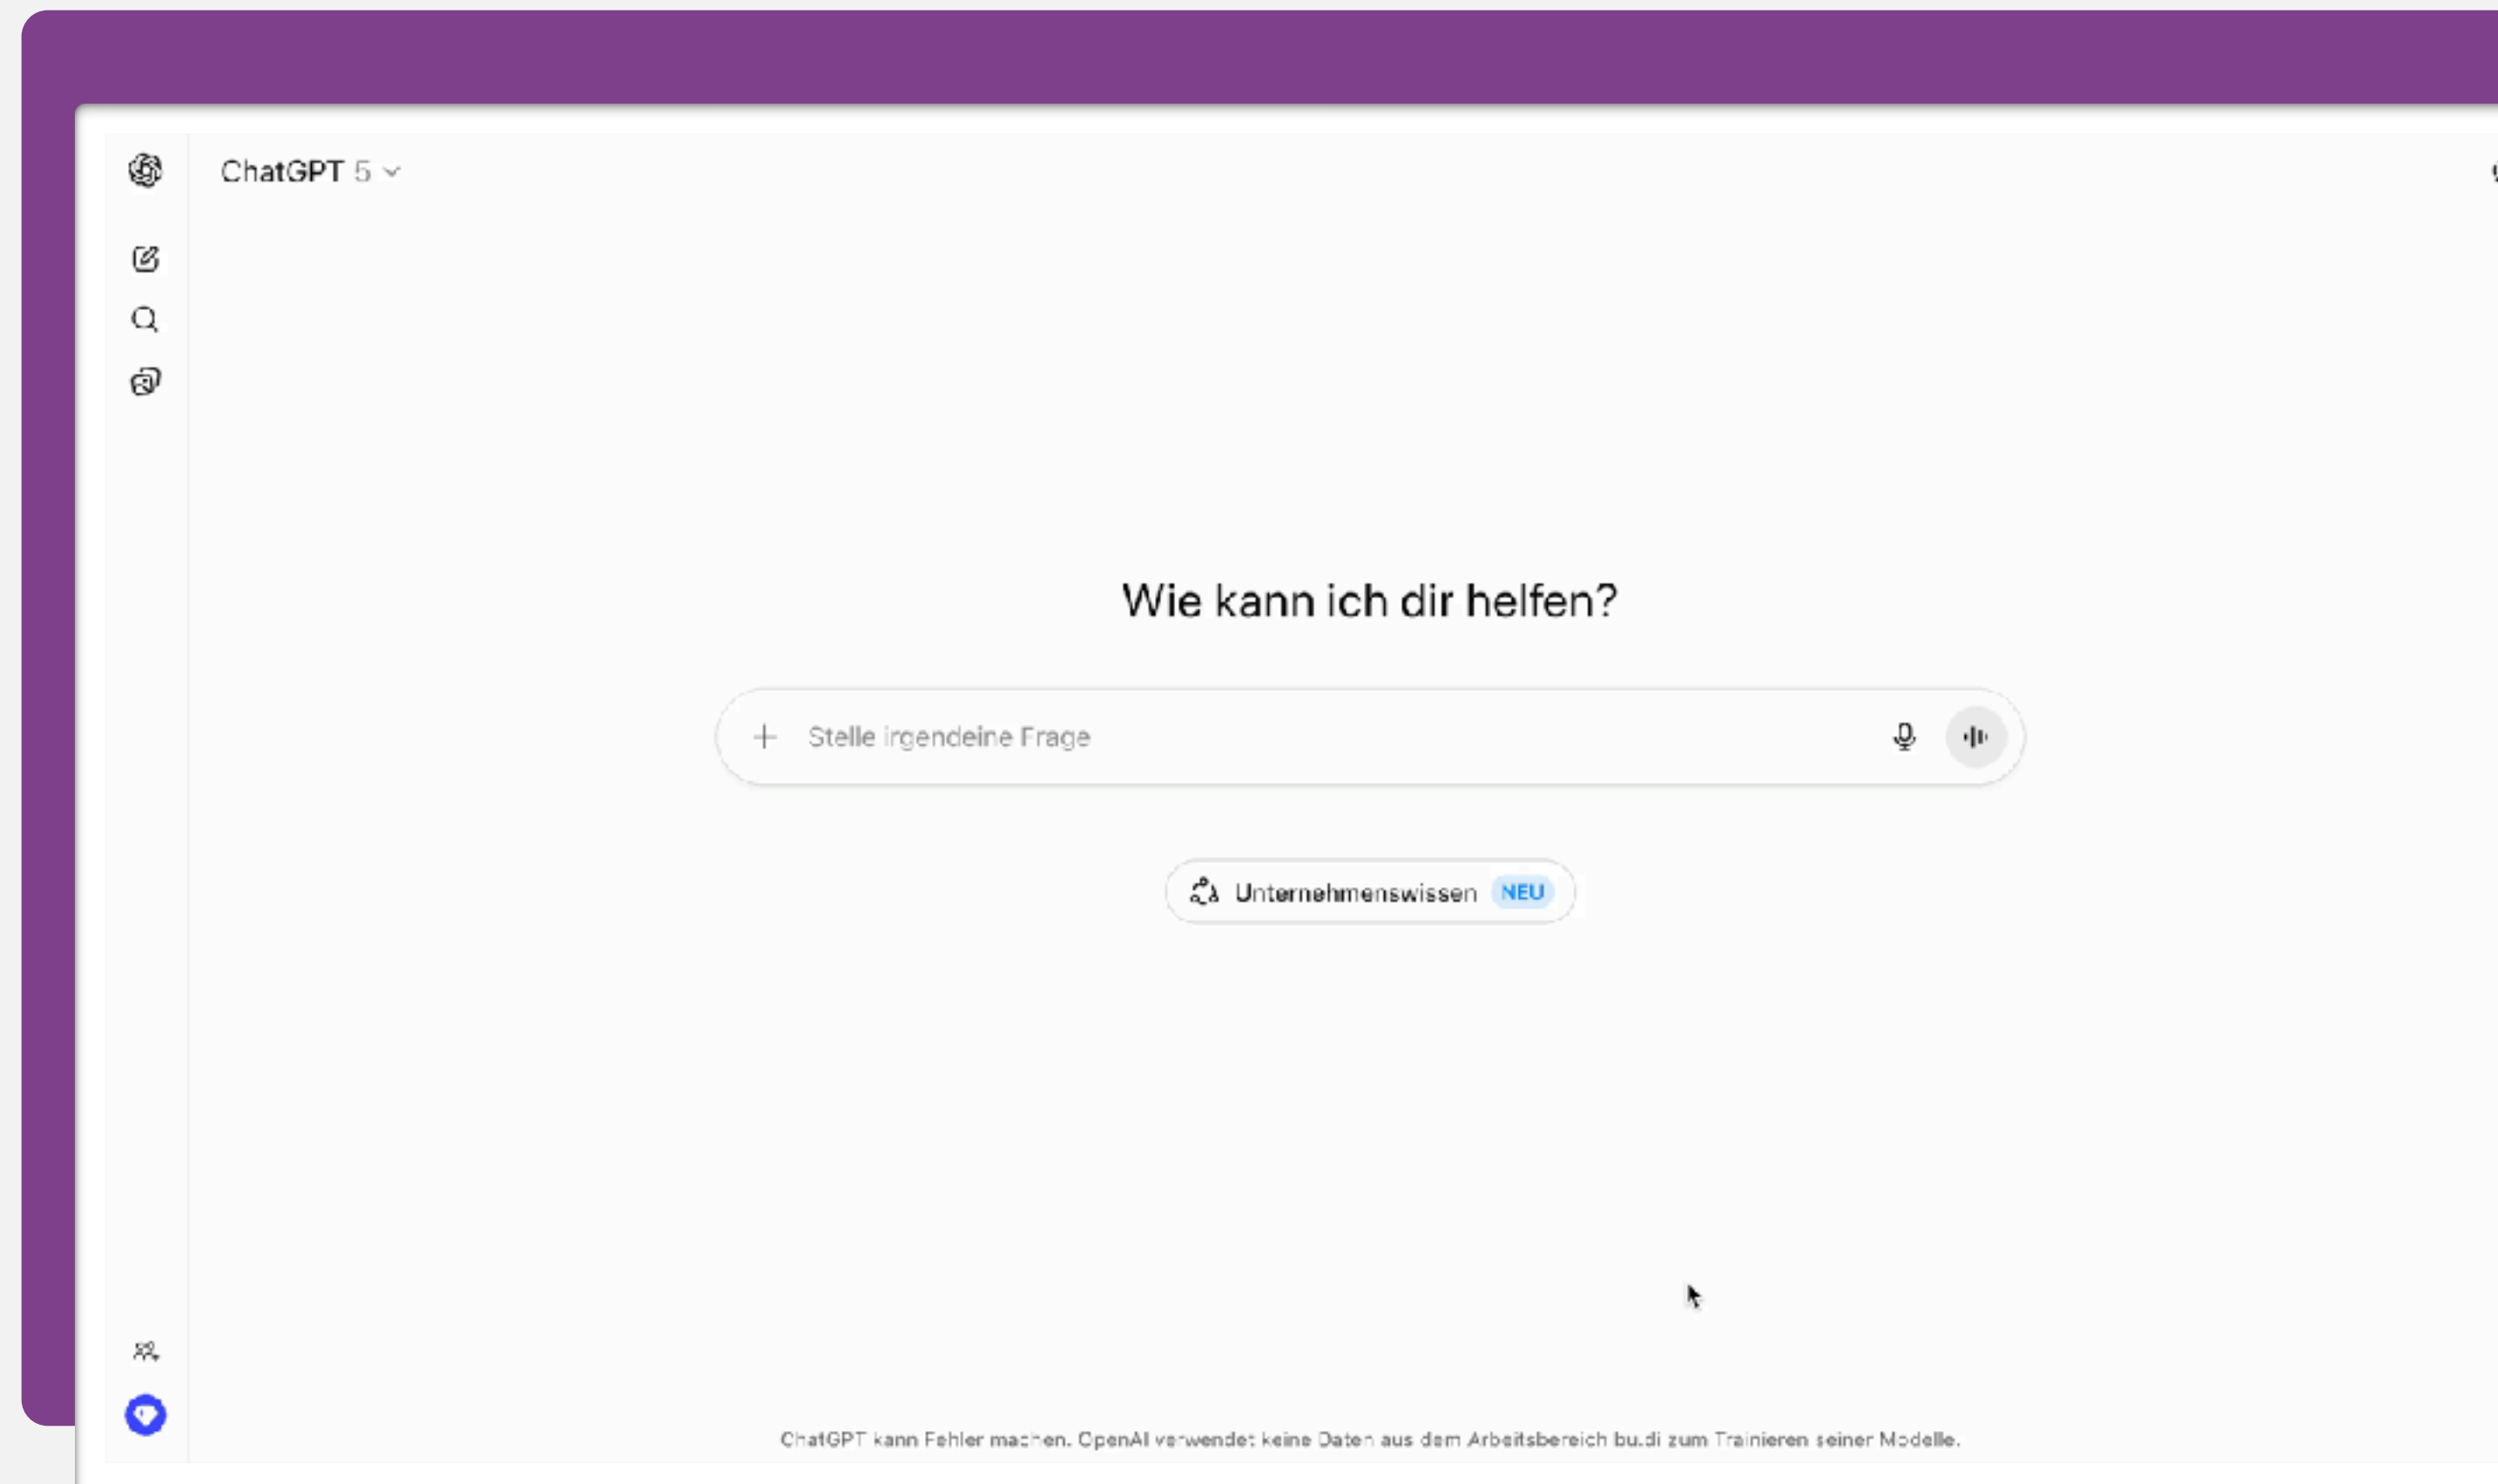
ChatGPT 5

Wie kann ich dir helfen?

Stelle irgendeine Frage

Unternehmenswissen NEU

ChatGPT kann Fehler machen. OpenAI verwendet keine Daten aus dem Arbeitsbereich bu.di zum Trainieren seiner Modelle.